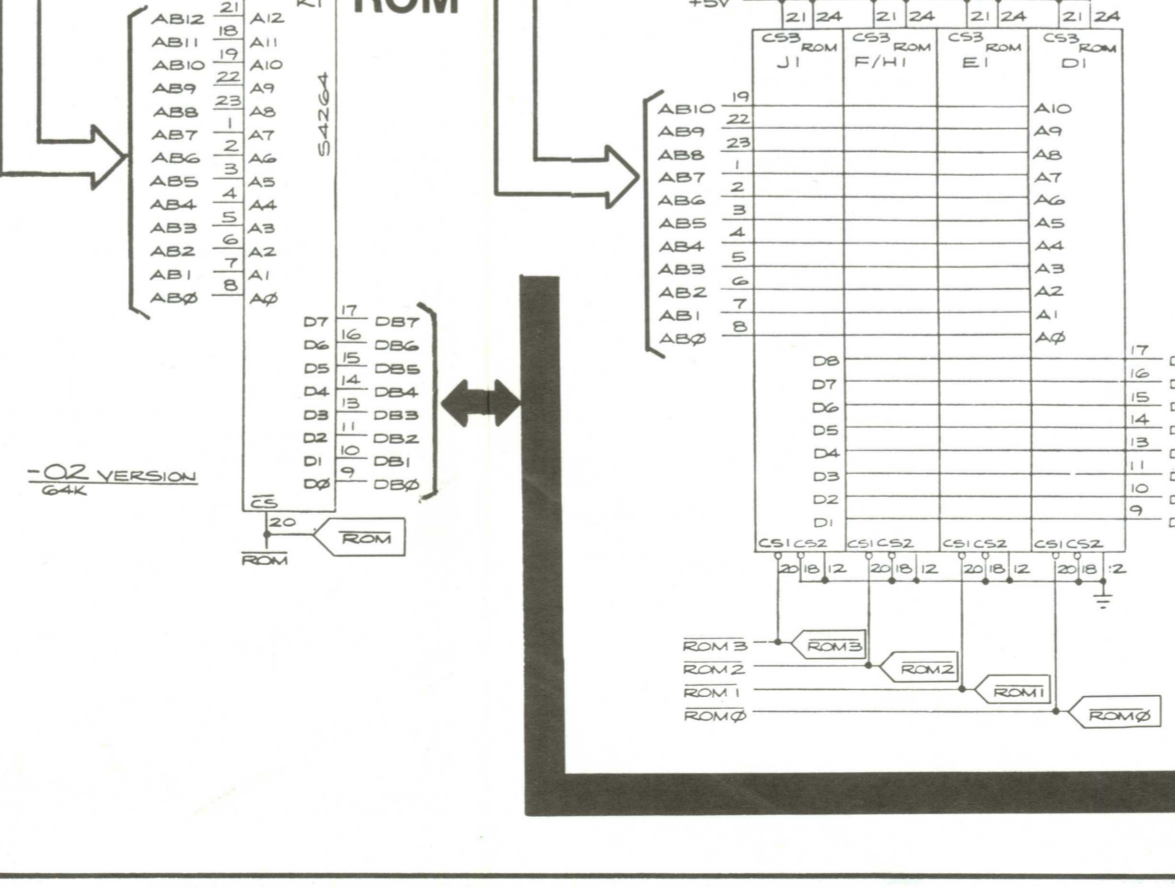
ROM

AB12 21 A12
AB11 18 A11
AB10 19 A10
AB9 22 A9
AB8 23 A8
AB7 1 A7
AB6 2 A6
AB5 3 A5
AB4 4 A4
AB3 5 A3
AB2 6 A2
AB1 7 A1
ABØ 8 AØ

S4264

D7 17 DB7
D6 16 DB6
D5 15 DB5
D4 14 DB4
D3 13 DB3
D2 11 DB2
D1 10 DB1
DØ 9 DBØ

$\overline{CS}$
20
$\overline{ROM}$
$\overline{ROM}$

-02 VERSION
64K

+5V
21 24 21 24 21 24 21 24

CS3 ROM J1
CS3 ROM F/H1
CS3 ROM E1
CS3 ROM D1

AB10 19 A10
AB9 22 A9
AB8 23 A8
AB7 1 A7
AB6 2 A6
AB5 3 A5
AB4 4 A4
AB3 5 A3
AB2 6 A2
AB1 7 A1
ABØ 8 AØ

D8 17
D7 16
D6 15
D5 14
D4 13
D3 11
D2 10
D1 9

CS1 CS2 CS1 CS2 CS1 CS2 CS1 CS2
20 18 12 20 18 12 20 18 12 20 18 12

$\overline{ROM3}$ $\overline{ROM3}$
$\overline{ROM2}$ $\overline{ROM2}$
$\overline{ROM1}$ $\overline{ROM1}$
$\overline{ROMØ}$ $\overline{ROMØ}$